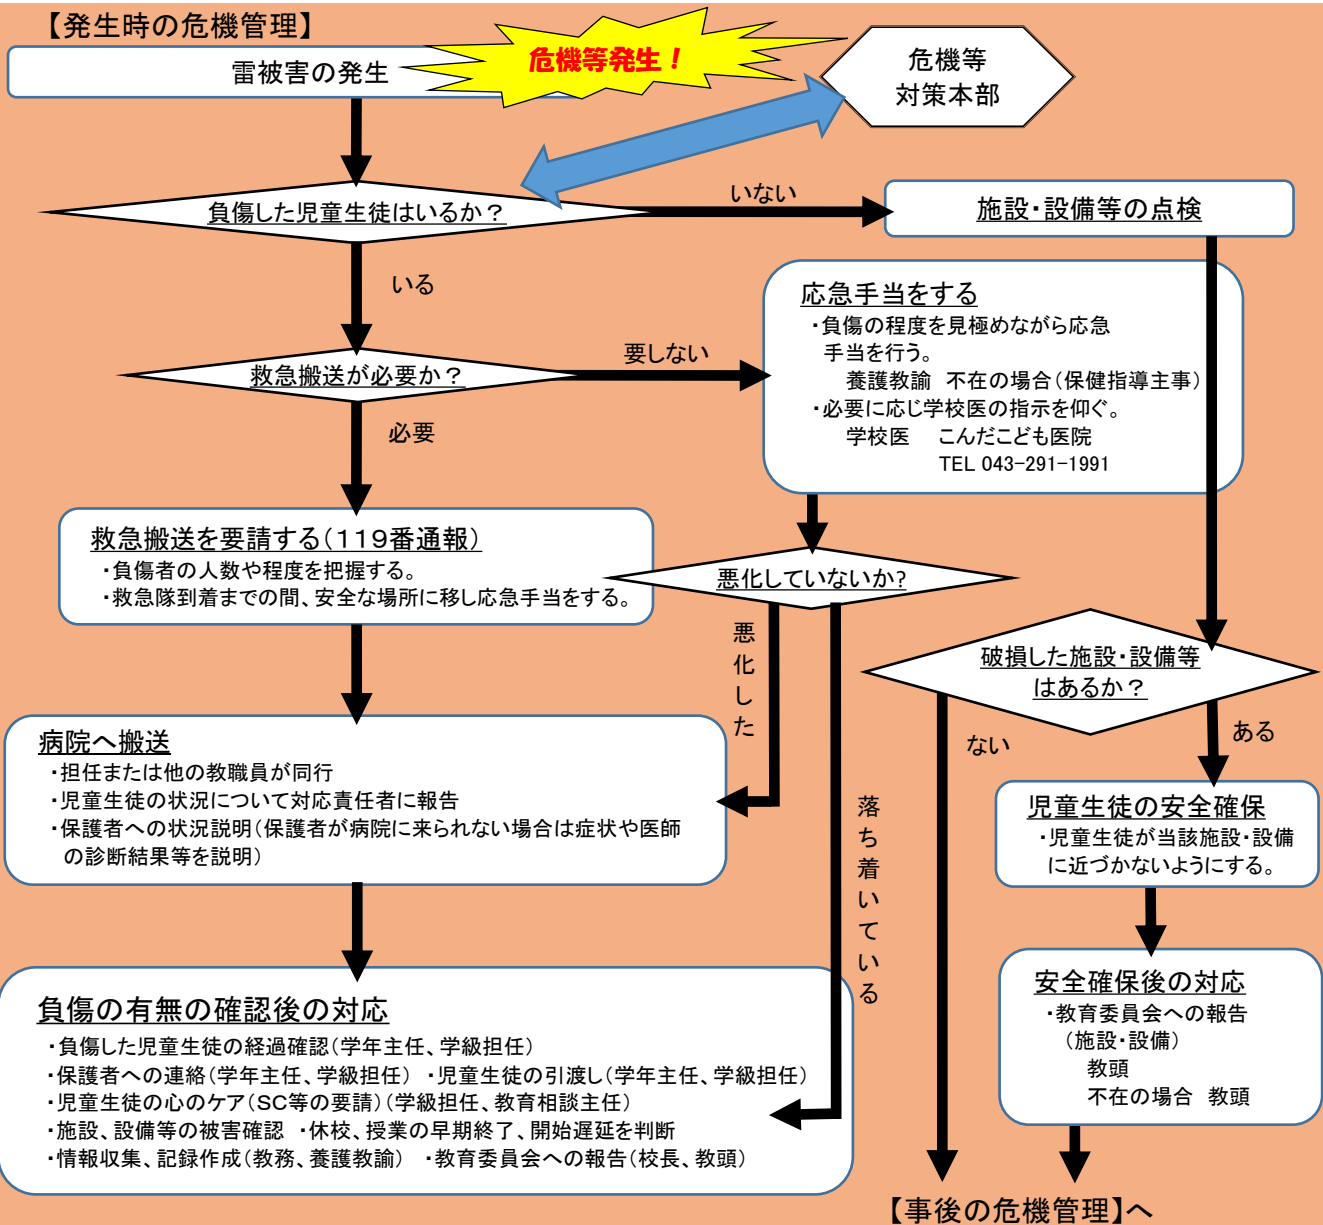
【発生時の危機管理】

雷被害の発生

危機等発生！

危機等
対策本部

負傷した児童生徒はいるか？

いない

施設・設備等の点検

いる

救急搬送が必要か？

要しない

応急手当をする
・負傷の程度を見極めながら応急手当を行う。
養護教諭　不在の場合（保健指導主事）
・必要に応じ学校医の指示を仰ぐ。
学校医　こんだこども医院
TEL 043-291-1991

必要

救急搬送を要請する（119番通報）
・負傷者の人数や程度を把握する。
・救急隊到着までの間、安全な場所に移し応急手当をする。

悪化していないか?

悪化した

破損した施設・設備等はあるか？

ない

ある

病院へ搬送
・担任または他の教職員が同行
・児童生徒の状況について対応責任者に報告
・保護者への状況説明（保護者が病院に来られない場合は症状や医師の診断結果等を説明）

落ち着いている

児童生徒の安全確保
・児童生徒が当該施設・設備に近づかないようにする。

安全確保後の対応
・教育委員会への報告（施設・設備）
教頭
不在の場合　教頭

負傷の有無の確認後の対応
・負傷した児童生徒の経過確認（学年主任、学級担任）
・保護者への連絡（学年主任、学級担任）　・児童生徒の引渡し（学年主任、学級担任）
・児童生徒の心のケア（SC等の要請）（学級担任、教育相談主任）
・施設、設備等の被害確認　・休校、授業の早期終了、開始遅延を判断
・情報収集、記録作成（教務、養護教諭）　・教育委員会への報告（校長、教頭）

【事後の危機管理】へ